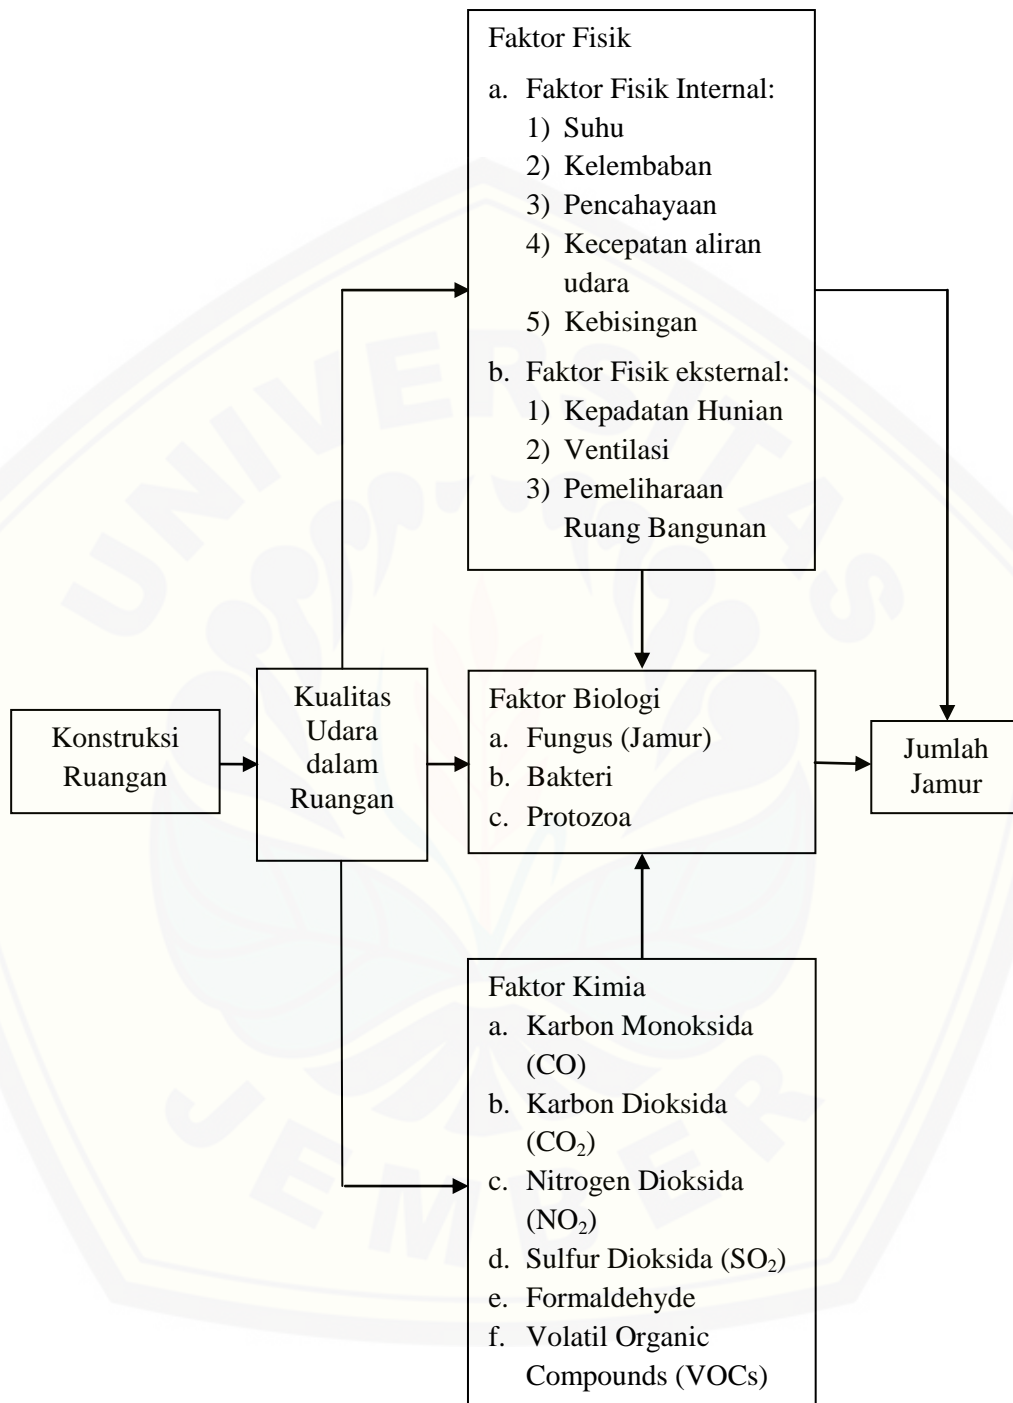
Faktor Fisik
a. Faktor Fisik Internal:
1) Suhu
2) Kelembaban
3) Pencahayaan
4) Kecepatan aliran udara
5) Kebisingan
b. Faktor Fisik eksternal:
1) Kepadatan Hunian
2) Ventilasi
3) Pemeliharaan Ruang Bangunan

Konstruksi Ruangan

Kualitas Udara dalam Ruangan

Faktor Biologi
a. Fungus (Jamur)
b. Bakteri
c. Protozoa

Jumlah Jamur

Faktor Kimia
a. Karbon Monoksida (CO)
b. Karbon Dioksida ($CO_2$)
c. Nitrogen Dioksida ($NO_2$)
d. Sulfur Dioksida ($SO_2$)
e. Formaldehyde
f. Volatil Organic Compounds (VOCs)